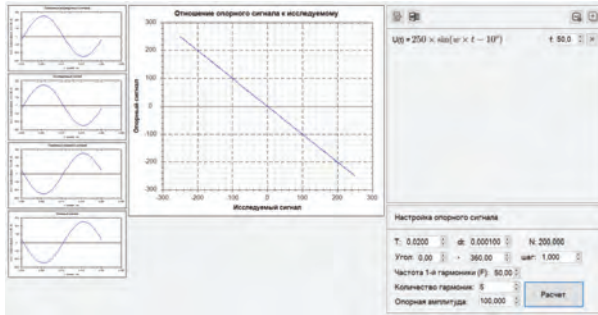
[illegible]

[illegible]

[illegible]

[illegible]

Отношение опорного сигнала к исследуемому

300
200
100
0
-100
-200
-300

Опорный сигнал

-300 -200 -100 0 100 200 300

Исследуемый сигнал

$U(t) = 250 \times \sin(w \times t - 10°)$

f: 50,0

Настройка опорного сигнала

T: 0,0200 dt: 0,000100 N: 200,000

Угол 0,00 - 360,00 шаг: 1,000

Частота 1-й гармоники (F): 50,00

Количество гармоник: 5

Опорная амплитуда: 100,000

Расчет